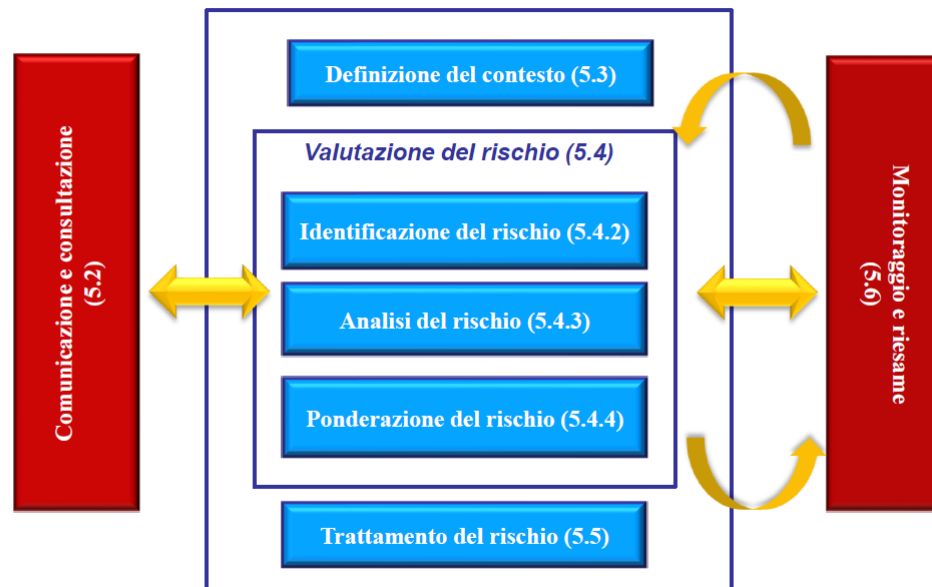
Comunicazione e consultazione (5.2)

Definizione del contesto (5.3)

Valutazione del rischio (5.4)

Identificazione del rischio (5.4.2)

Analisi del rischio (5.4.3)

Ponderazione del rischio (5.4.4)

Trattamento del rischio (5.5)

Monitoraggio e riesame (5.6)